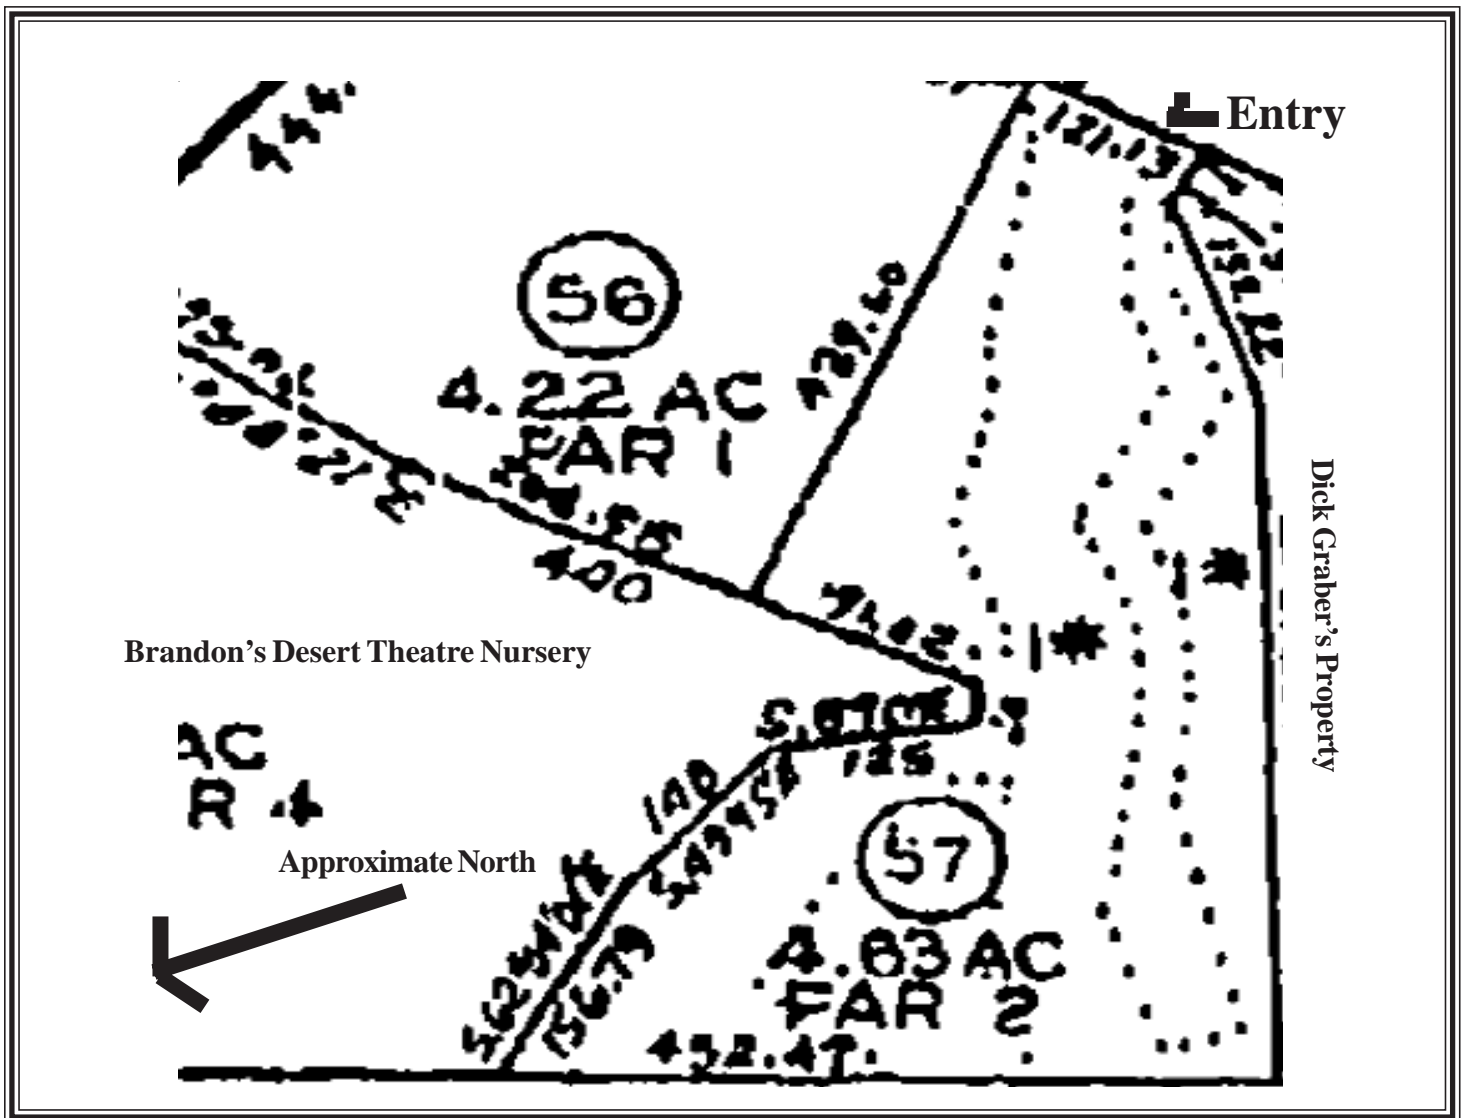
Entry

444

121.13

151.82

56

4.22 AC
PAR 1

429.60

408.56

400

74.02

S.67°03'

125

140

S.49°58'

S.25°04'E

156.79

57

4.63 AC
PAR 2

432.47

AC
R 4

Brandon's Desert Theatre Nursery

Approximate North

Dick Graber's Property